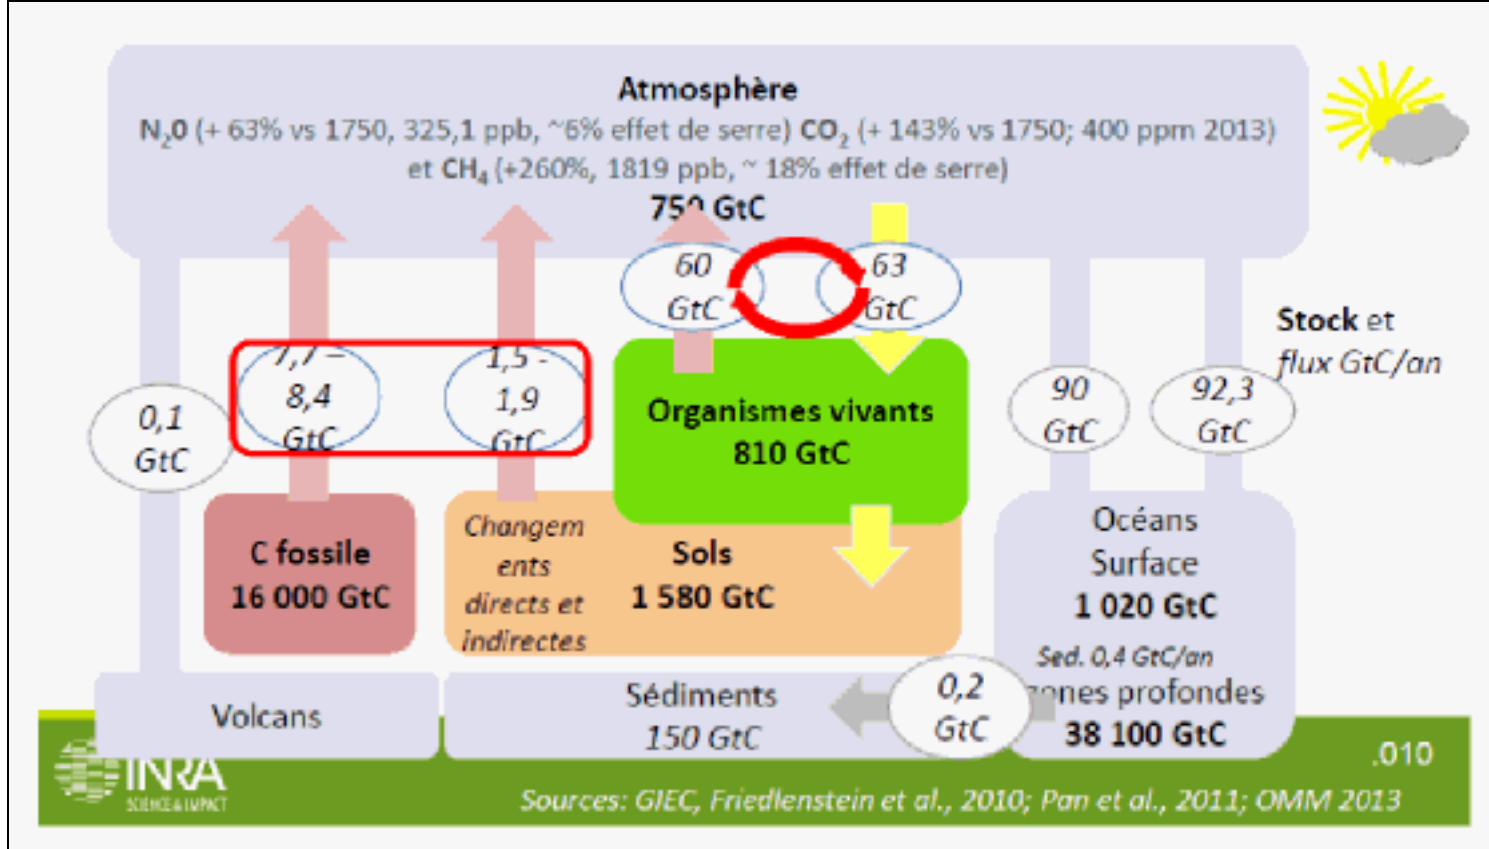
Atmosphère
$N_2O$ (+ 63% vs 1750, 325,1 ppb, ~6% effet de serre) $CO_2$ (+ 143% vs 1750; 400 ppm 2013) et $CH_4$ (+260%, 1819 ppb, ~ 18% effet de serre)
75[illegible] GtC

60 GtC
63 GtC

Stock et flux GtC/an

0,1 GtC
7,7 – 8,4 GtC
1,5 - 1,9 GtC

Organismes vivants
810 GtC

90 GtC
92,3 GtC

C fossile
16 000 GtC

Changements directs et indirectes
Sols
1 580 GtC

Océans
Surface
1 020 GtC
Sed. 0,4 GtC/an
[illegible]nes profondes
38 100 GtC

Volcans
Sédiments
150 GtC
0,2 GtC

INRA
SCIENCE & IMPACT
.010
Sources: GIEC, Friedlenstein et al., 2010; Pan et al., 2011; OMM 2013